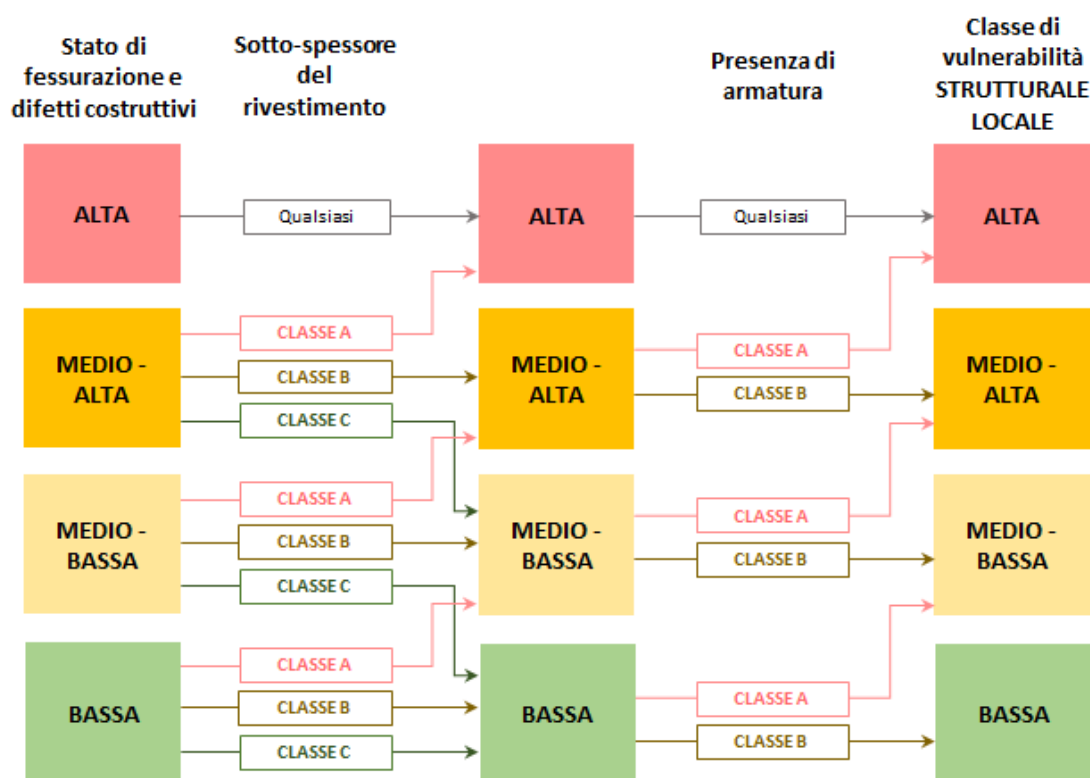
Stato di fessurazione e difetti costruttivi

Sotto-spessore del rivestimento

Presenza di armatura

Classe di vulnerabilità STRUTTURALE LOCALE

ALTA

Qualsiasi

ALTA

Qualsiasi

ALTA

MEDIO - ALTA

CLASSE A

CLASSE B

CLASSE C

MEDIO - ALTA

CLASSE A

CLASSE B

MEDIO - ALTA

MEDIO - BASSA

CLASSE A

CLASSE B

CLASSE C

MEDIO - BASSA

CLASSE A

CLASSE B

MEDIO - BASSA

BASSA

CLASSE A

CLASSE B

CLASSE C

BASSA

CLASSE A

CLASSE B

BASSA